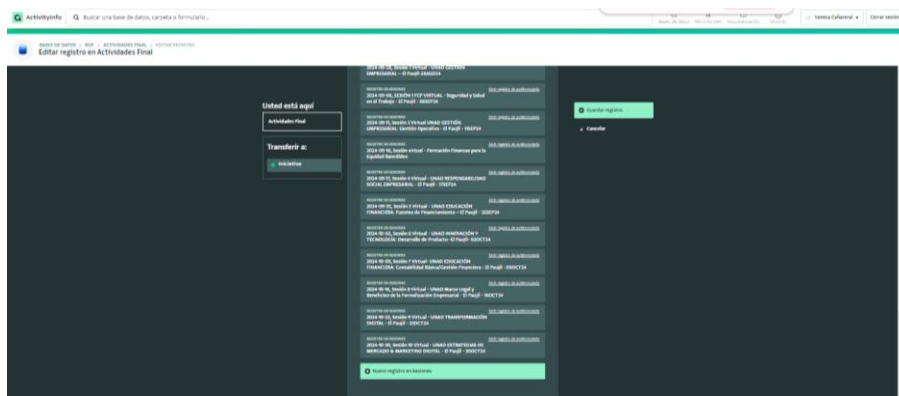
ActivityInfo Buscar una base de datos, carpeta o formulario...

Vanesa Cañaveral Cerrar sesión

BASES DE DATOS › RCP › ACTIVIDADES FINAL › EDITAR REGISTRO
Editar registro en Actividades Final

Usted está aquí

Actividades Final

Transferir a:

Iniciativa

2024-08-28, Sesión 1 Virtual - UNAO GESTIÓN EMPRESARIAL – El Paujil 28AGO24

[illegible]
2024-09-06, SESIÓN I FCP VIRTUAL - Seguridad y Salud en el Trabajo - El Paujil - 06SEP24

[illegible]
2024-09-11, Sesión 3 Virtual UNAO GESTIÓN EMPRESARIAL: Gestión Operativa - El Paujil - 11SEP24

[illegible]
2024-09-18, Sesión virtual - Formación Finanzas para la Equidad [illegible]

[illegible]
2024-09-17, Sesión 4 Virtual - UNAO RESPONSABILIDAD SOCIAL EMPRESARIAL - El Paujil - 17SEP24

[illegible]
2024-09-25, Sesión 5 Virtual - UNAO EDUCACIÓN FINANCIERA: Fuentes de Financiamiento - El Paujil - 25SEP24

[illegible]
2024-10-02, Sesión 6 Virtual - UNAO INNOVACIÓN Y TECNOLOGÍA: Desarrollo de Producto - El Paujil - 02OCT24

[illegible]
2024-10-09, Sesión 7 Virtual- UNAO EDUCACIÓN FINANCIERA: Contabilidad Básica/Gestión Financiera - El Paujil - 09OCT24

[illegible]
2024-10-16, Sesión 8 Virtual - UNAO Marco Legal y Beneficios de la Formalización Empresarial - El Paujil - 16OCT24

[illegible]
2024-10-23, Sesión 9 Virtual - UNAO TRANSFORMACIÓN DIGITAL - El Paujil - 23OCT24

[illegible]
2024-10-30, Sesión 10 Virtual - UNAO ESTRATEGIAS DE MERCADO & MARKETING DIGITAL - El Paujil - 30OCT24

Nuevo registro en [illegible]

Guardar registro

Cancelar